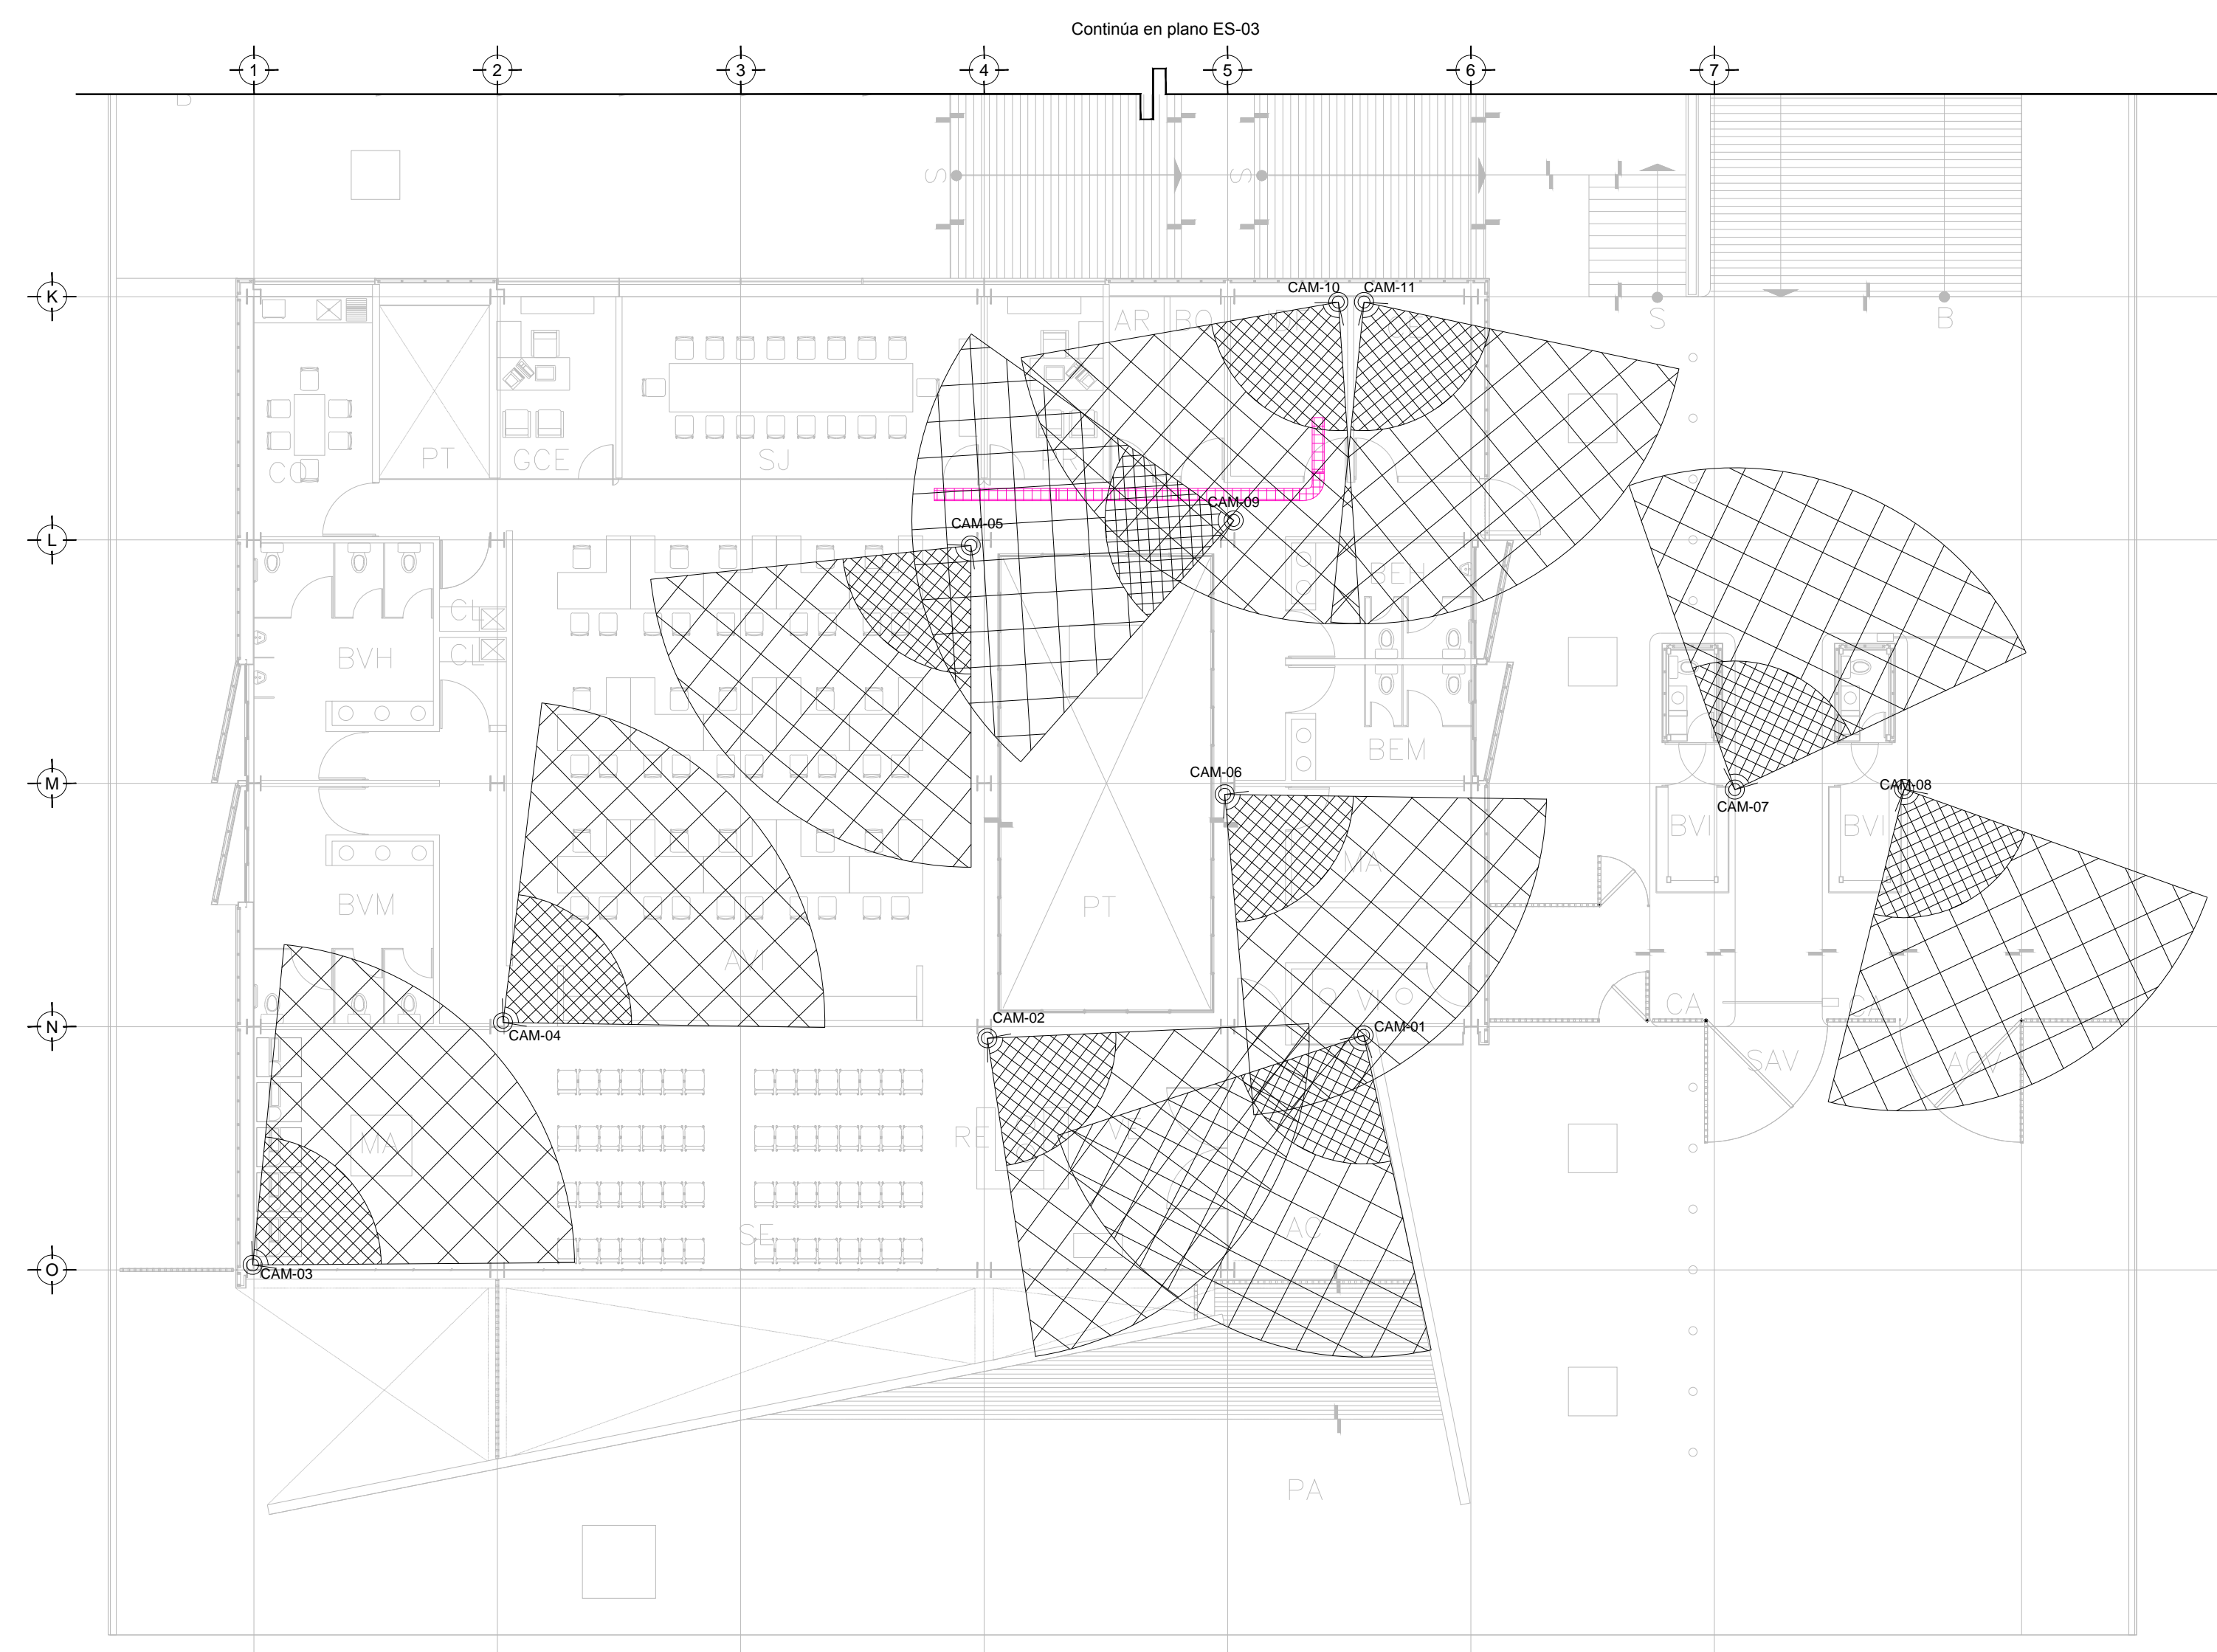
Continúa en plano ES-03

1
2
3
4
5
6
7

K
L
M
N
O

S
S
S
B

CAM-10
CAM-11
AR
BO
CO
PT
GCE
SJ
CAM-09
CAM-05
CL
CL
BVH
BEN
BEM
CAM-06
CAM-07
CAM-08
BVI
BVI
MA
PT
AI
CA
CA
CAM-02
CAM-01
CAM-04
SAV
ACV
MA
RE
AC
SE
CAM-03
PA